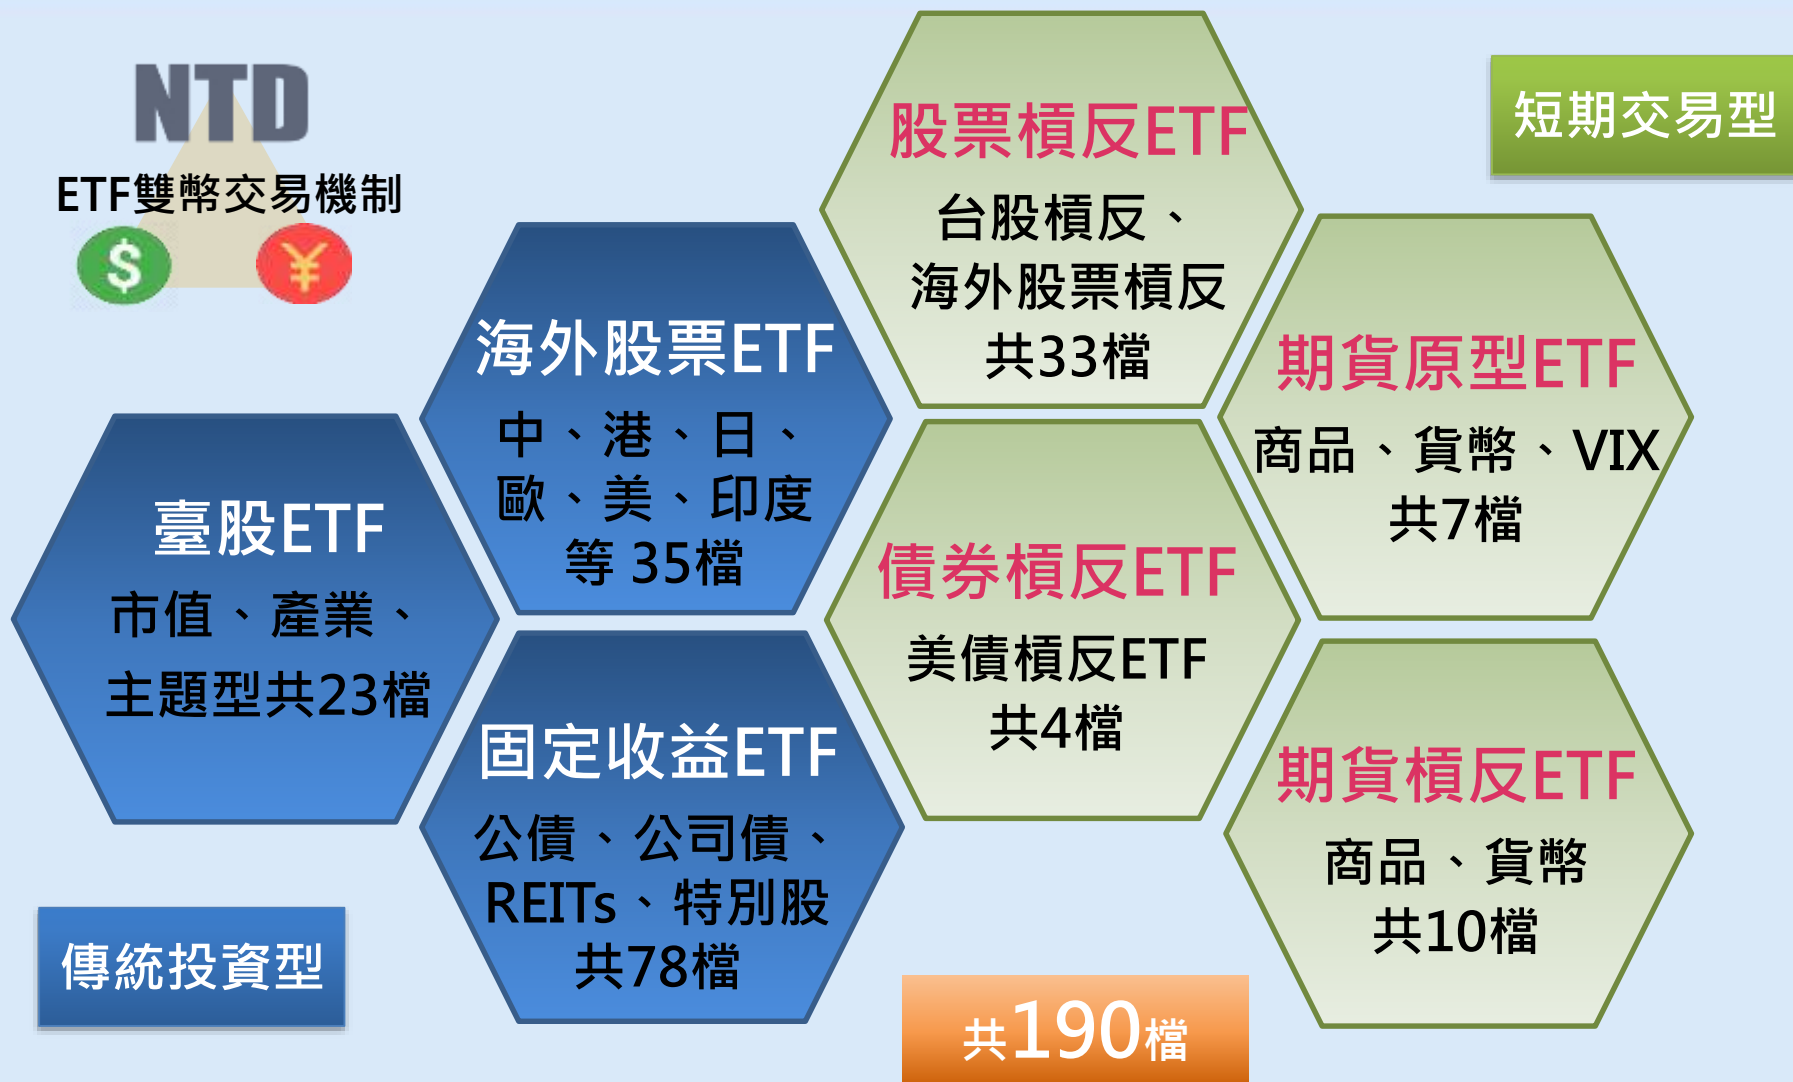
NTD

ETF雙幣交易機制

$

¥

短期交易型

股票槓反ETF
台股槓反、
海外股票槓反
共33檔

海外股票ETF
中、港、日、
歐、美、印度
等 35檔

臺股ETF
市值、產業、
主題型共23檔

期貨原型ETF
商品、貨幣、VIX
共7檔

債券槓反ETF
美債槓反ETF
共4檔

固定收益ETF
公債、公司債、
REITs、特別股
共78檔

期貨槓反ETF
商品、貨幣
共10檔

傳統投資型

共190檔